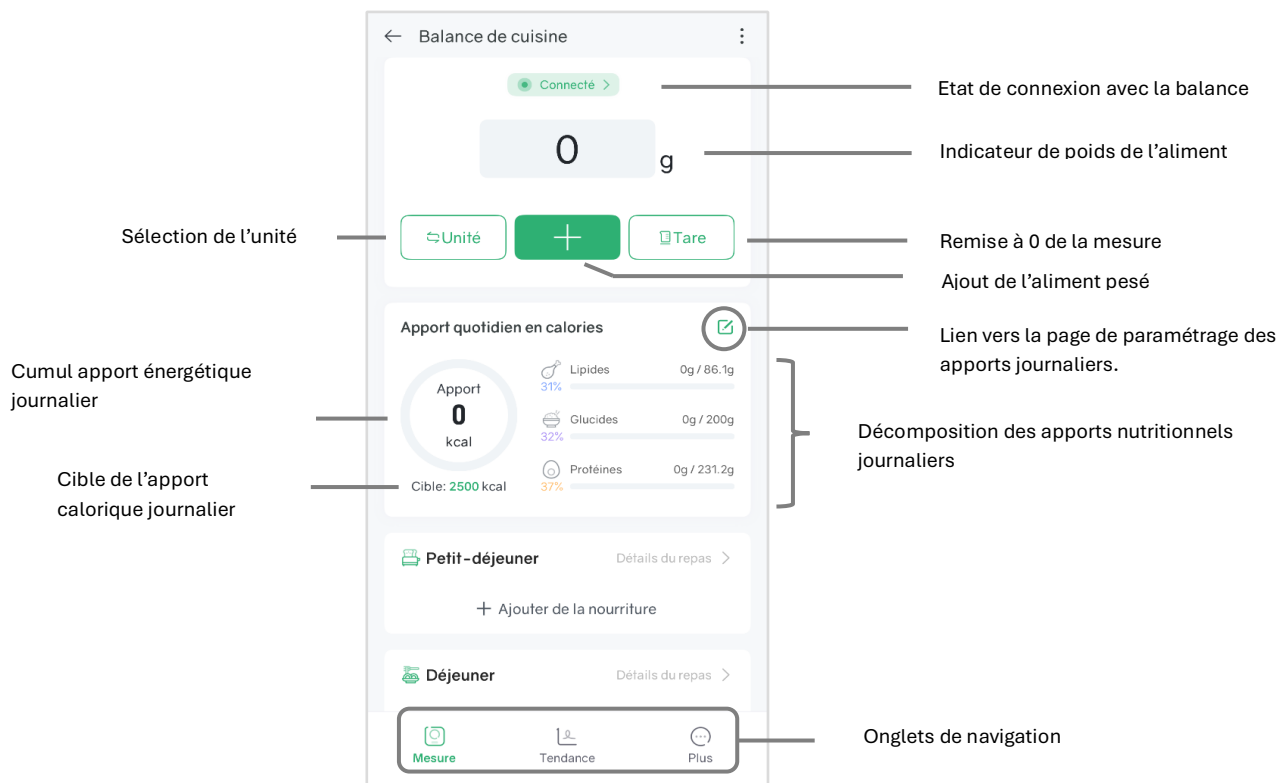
Balance de cuisine

Connecté >

Etat de connexion avec la balance

0 g

Indicateur de poids de l’aliment

Sélection de l’unité

Unité

+

Tare

Remise à 0 de la mesure

Ajout de l’aliment pesé

Apport quotidien en calories

Lien vers la page de paramétrage des apports journaliers.

Cumul apport énergétique journalier

Apport
0
kcal

Lipides 0g / 86.1g
31%

Glucides 0g / 200g
32%

Protéines 0g / 231.2g
37%

Décomposition des apports nutritionnels journaliers

Cible de l’apport calorique journalier

Cible: 2500 kcal

Petit-déjeuner Détails du repas >

+ Ajouter de la nourriture

Déjeuner Détails du repas >

Mesure Tendance Plus

Onglets de navigation